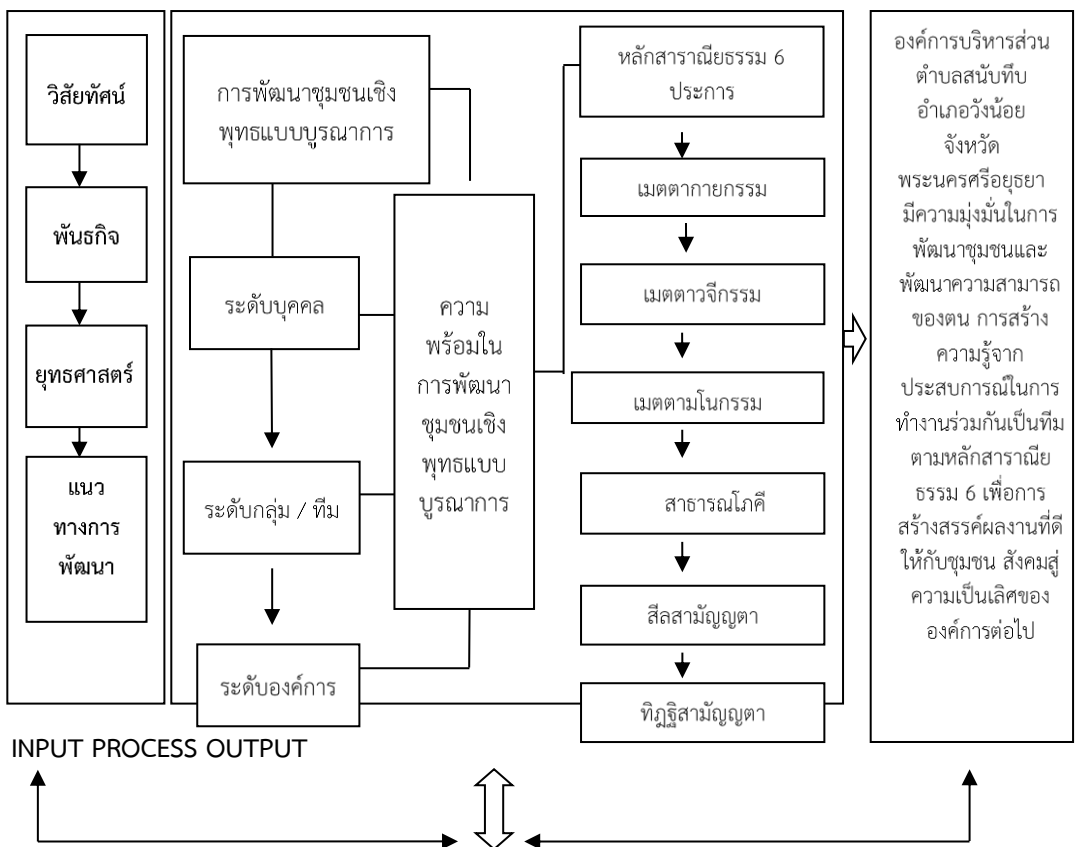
วิสัยทัศน์

พันธกิจ

ยุทธศาสตร์

แนวทางการพัฒนา

การพัฒนาชุมชนเชิงพุทธแบบบูรณาการ

ระดับบุคคล

ระดับกลุ่ม / ทีม

ระดับองค์การ

ความพร้อมในการพัฒนาชุมชนเชิงพุทธแบบบูรณาการ

หลักสาราณียธรรม 6 ประการ

เมตตากายกรรม

เมตตาวจีกรรม

เมตตามโนกรรม

สาธารณโภคี

สีลสามัญญตา

ทิฏฐิสามัญญตา

องค์การบริหารส่วนตำบลสนับทึบ อำเภอวังน้อย จังหวัดพระนครศรีอยุธยา มีความมุ่งมั่นในการพัฒนาชุมชนและพัฒนาความสามารถของตน การสร้างความรู้จากประสบการณ์ในการทำงานร่วมกันเป็นทีมตามหลักสาราณียธรรม 6 เพื่อการสร้างสรรค์ผลงานที่ดีให้กับชุมชน สังคมสู่ความเป็นเลิศขององค์การต่อไป

INPUT PROCESS OUTPUT